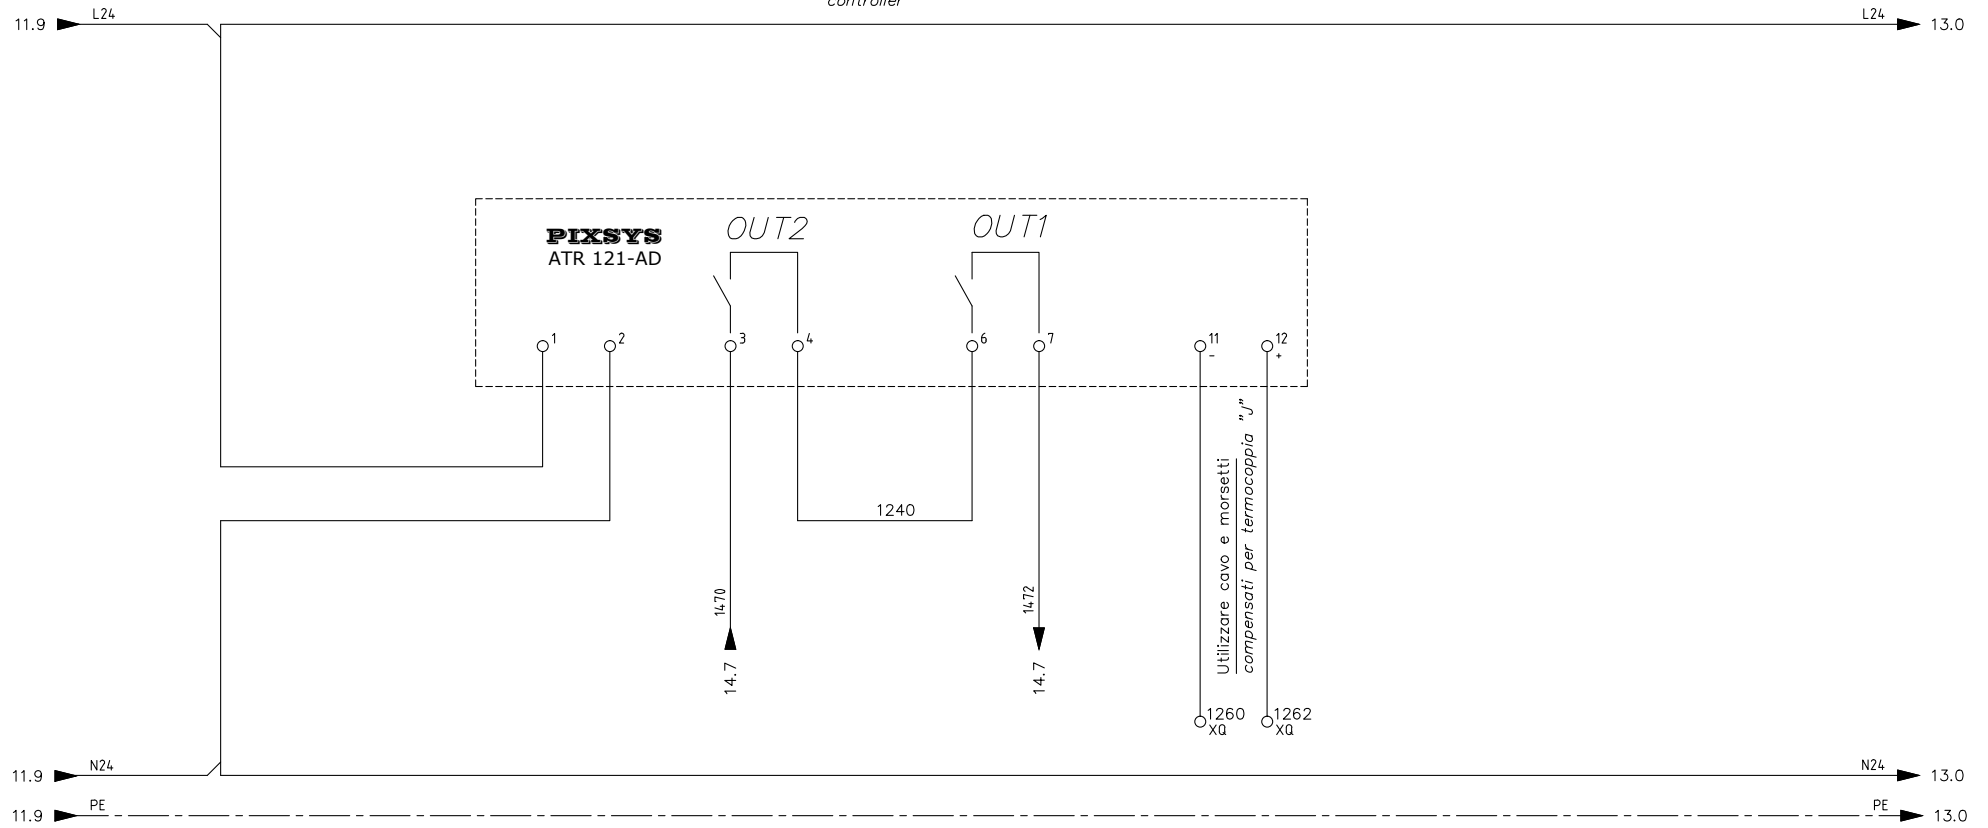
controller

11.9 L24

L24 13.0

PIXSYS
ATR 121-AD

OUT2

OUT1

1 2 3 4 6 7 11 - 12 +

1240

1470

14.7

1472

14.7

Utilizzare cavo e morsetti
compensati per termocoppia "J"

1260 XQ

1262 XQ

11.9 N24

N24 13.0

11.9 PE

PE 13.0